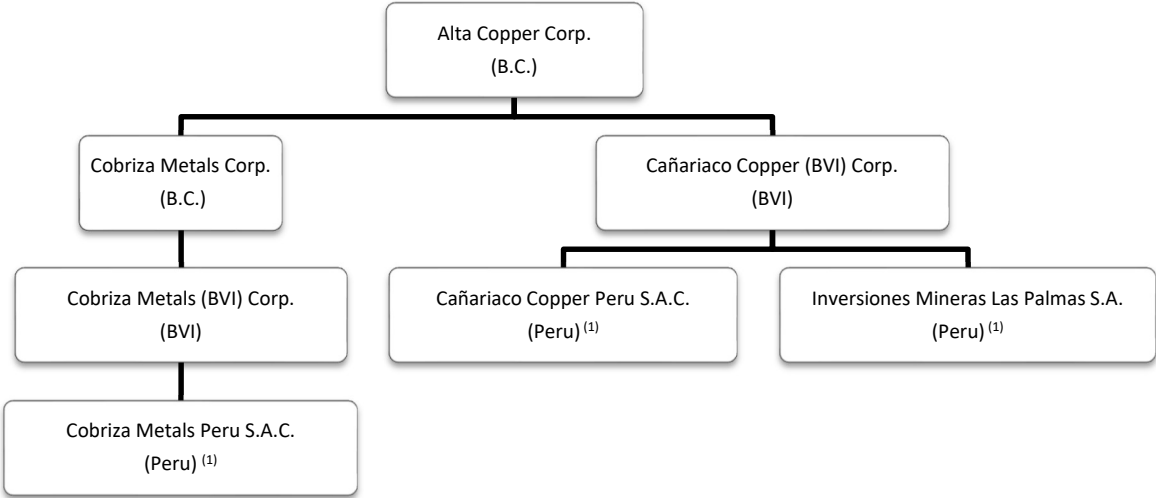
Alta Copper Corp.
(B.C.)

Cobriza Metals Corp.
(B.C.)

Cañariaco Copper (BVI) Corp.
(BVI)

Cobriza Metals (BVI) Corp.
(BVI)

Cañariaco Copper Peru S.A.C.
(Peru) $^{(1)}$

Inversiones Mineras Las Palmas S.A.
(Peru) $^{(1)}$

Cobriza Metals Peru S.A.C.
(Peru) $^{(1)}$